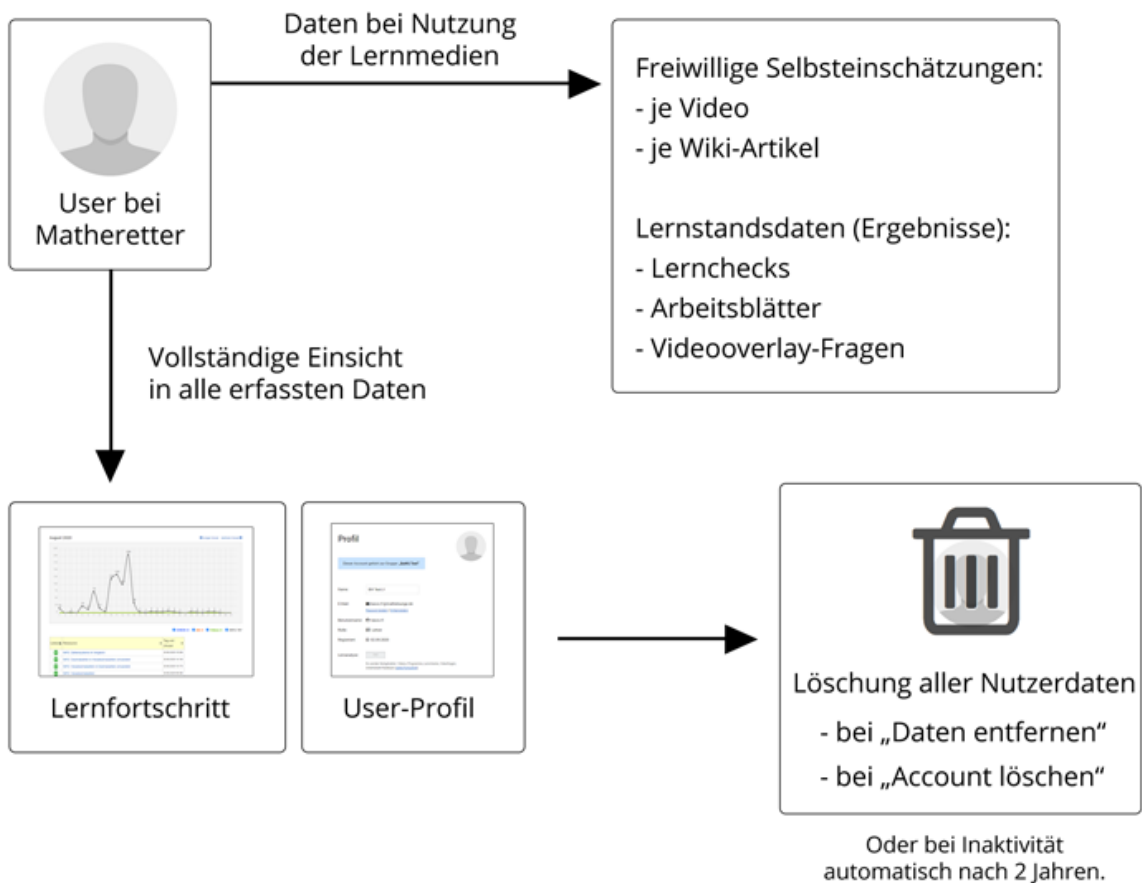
User bei Matheretter

Daten bei Nutzung der Lernmedien

Freiwillige Selbsteinschätzungen:
- je Video
- je Wiki-Artikel

Lernstandsdaten (Ergebnisse):
- Lernchecks
- Arbeitsblätter
- Videooverlay-Fragen

Vollständige Einsicht in alle erfassten Daten

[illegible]

Profil

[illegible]

Lernfortschritt

User-Profil

Löschung aller Nutzerdaten
- bei „Daten entfernen"
- bei „Account löschen"

Oder bei Inaktivität automatisch nach 2 Jahren.